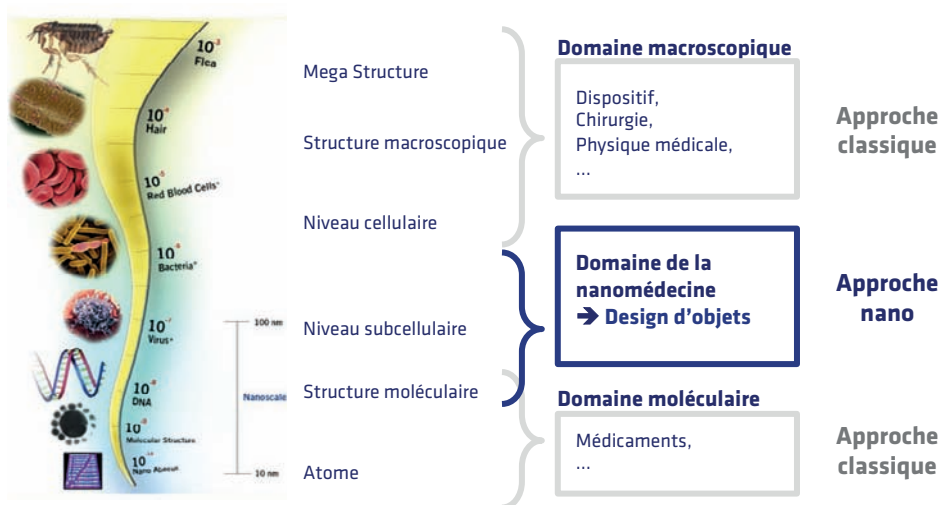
$10^{-3}$ Flea
$10^{-4}$ Hair
$10^{-5}$ Red Blood Cells
$10^{-6}$ Bacteria
$10^{-7}$ Virus
$10^{-8}$ DNA
$10^{-9}$ Molecular Structure
$10^{-10}$ Nano Abacus

100 nm
Nanoscale
10 nm

Mega Structure

Structure macroscopique

Niveau cellulaire

Niveau subcellulaire

Structure moléculaire

Atome

Domaine macroscopique

Dispositif,
Chirurgie,
Physique médicale,
...

Approche classique

Domaine de la nanomédecine
➔ Design d'objets

Approche nano

Domaine moléculaire

Médicaments,
...

Approche classique